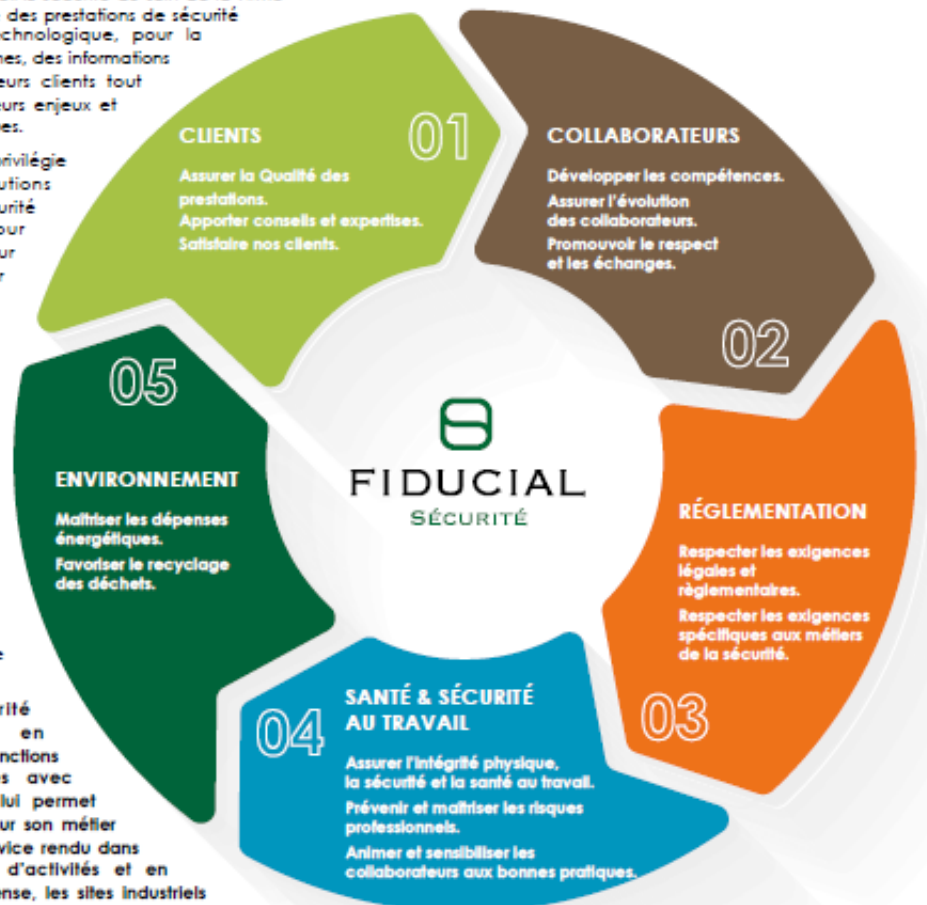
des prestations de sécurité
chnologique, pour la
nes, des informations
eurs clients tout
urs enjeux et
es.

rivilégie
utions
urité
our
ur
r

e

rité
en
nctions
s avec
lui permet
ur son métier
vice rendu dans
d'activités et en
ense, les sites industriels

CLIENTS
01
Assurer la Qualité des prestations.
Apporter conseils et expertises.
Satisfaire nos clients.

COLLABORATEURS
Développer les compétences.
Assurer l'évolution des collaborateurs.
Promouvoir le respect et les échanges.
02

RÉGLEMENTATION
Respecter les exigences légales et réglementaires.
Respecter les exigences spécifiques aux métiers de la sécurité.
03

04
SANTÉ & SÉCURITÉ AU TRAVAIL
Assurer l'intégrité physique, la sécurité et la santé au travail.
Prévenir et maîtriser les risques professionnels.
Animer et sensibiliser les collaborateurs aux bonnes pratiques.

05
ENVIRONNEMENT
Maîtriser les dépenses énergétiques.
Favoriser le recyclage des déchets.

FIDUCIAL
SÉCURITÉ